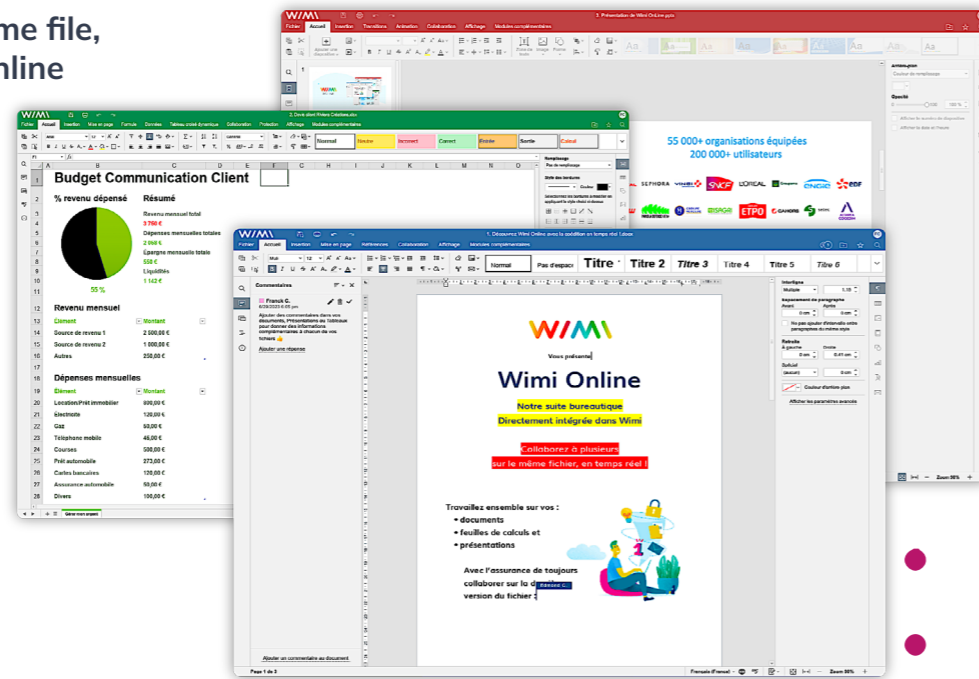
me file,
nline

WIMI
Fichier Accueil Insertion Transitions Animation Collaboration Affichage Modules complémentaires
2. Présentation de Wimi Online.pptx

55 000+ organisations équipées
200 000+ utilisateurs

SEPHORA SNCF L'ORÉAL ENGIE EDF ETPO

WIMI
2. Devis client Finiera Créations.xlsx
Fichier Accueil Insertion Mise en page Formule Données Tableau croisé dynamique Collaboration Protection Affichage Modules complémentaires
Normal Neutre Incorrect Correct Entrée Sortie Calcul

Budget Communication Client

% revenu dépensé
55 %

Résumé
Revenu mensuel total
3 750 €
Dépenses mensuelles totales
2 608 €
Épargne mensuelle totale
550 €
Liquidités
1 142 €

Revenu mensuel
| Élément | Montant |
|---|---|
| Source de revenu 1 | 2 500,00 € |
| Source de revenu 2 | 1 000,00 € |
| Autres | 250,00 € |

Dépenses mensuelles
| Élément | Montant |
|---|---|
| Location/Prêt immobilier | 800,00 € |
| Électricité | 120,00 € |
| Gaz | 50,00 € |
| Téléphone mobile | 45,00 € |
| Courses | 500,00 € |
| Prêt automobile | 273,00 € |
| Cartes bancaires | 120,00 € |
| Assurance automobile | 50,00 € |
| Divers | 100,00 € |

WIMI
1. Découvrez Wimi Online avec la coédition en temps réel !.docx
Fichier Accueil Insertion Mise en page Références Collaboration Affichage Modules complémentaires
Normal Pas d'espace Titre 1 Titre 2 Titre 3 Titre 4 Titre 5 Titre 6

Commentaires
Franck G.
Ajouter des commentaires dans vos documents, Présentations ou Tableaux pour donner des informations complémentaires à chacun de vos fichiers 👍
Ajouter une réponse

Ajouter un commentaire au document

WIMI
Vous présente
Wimi Online
Notre suite bureautique
Directement intégrée dans Wimi

Collaborez à plusieurs
sur le même fichier, en temps réel !

Travaillez ensemble sur vos :
• documents
• feuilles de calculs et
• présentations

Avec l'assurance de toujours collaborer sur la d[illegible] version du fichier !

Page 1 de 3
Français (France)
Zoom 98%